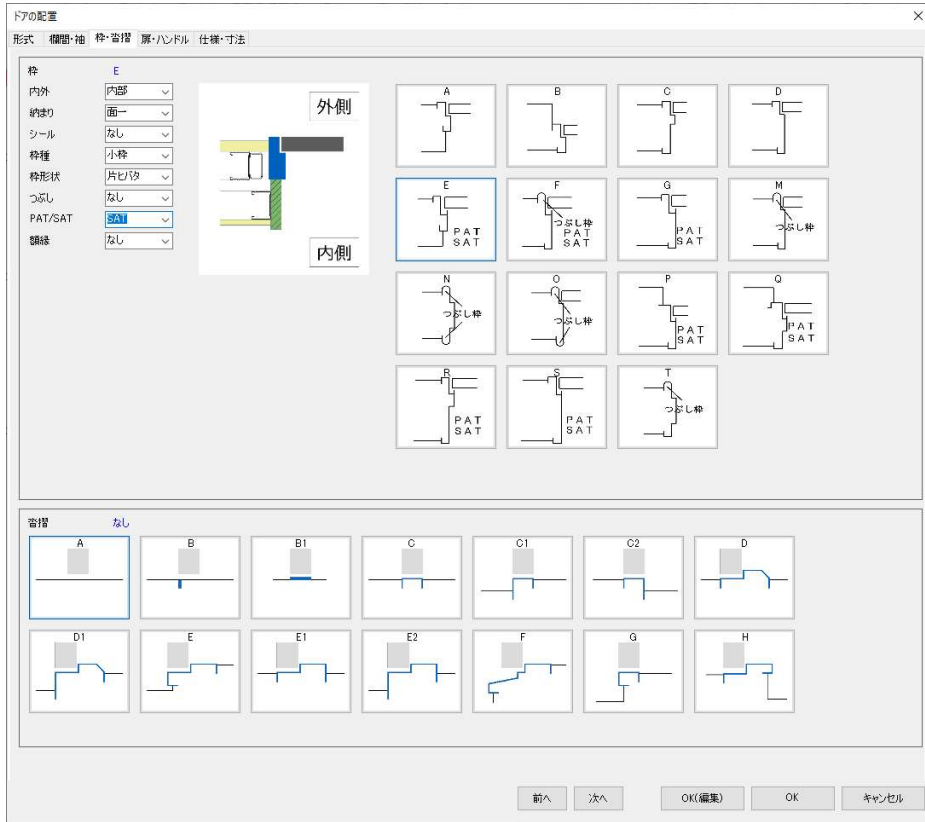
ドアの配置

×

形式 欄間・袖 枠・沓摺 扉・ハンドル 仕様・寸法

枠 E

内外 内部
納まり 面一
シール なし
枠種 小枠
枠形状 片ヒバタ
つぶし なし
PAT/SAT SAT
額縁 なし

外側

内側

A

B

C

D

E
PAT
SAT

F
つぶし枠
PAT
SAT

G
PAT
SAT

M
つぶし枠

N
つぶし枠

O
つぶし枠

P
PAT
SAT

Q
PAT
SAT

R
PAT
SAT

S
PAT
SAT

T
つぶし枠

沓摺 なし

A

B

B1

C

C1

C2

D

D1

E

E1

E2

F

G

H

前へ 次へ OK(編集) OK キャンセル